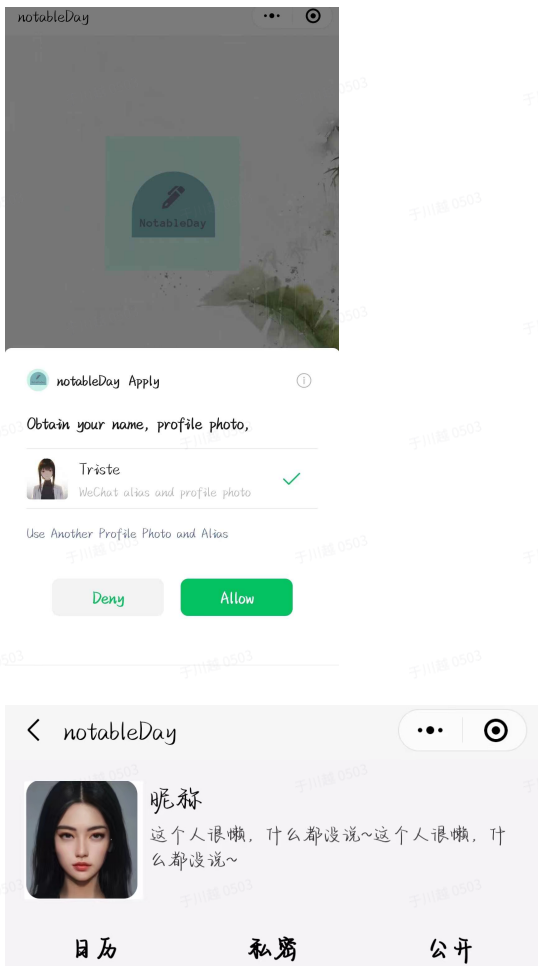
notableDay

NotableDay

notableDay Apply

Obtain your name, profile photo,

Triste
WeChat alias and profile photo

Use Another Profile Photo and Alias

Deny Allow

notableDay

昵称
这个人很懒，什么都没说~这个人很懒，什么都没说~

日历 私密 公开

千川越 0503